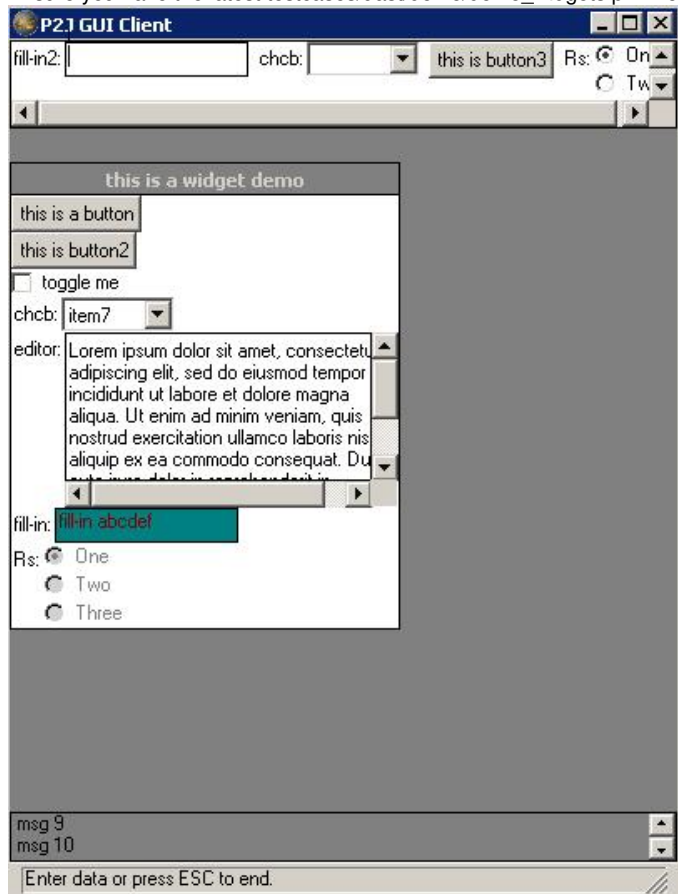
P2J GUI Client

fill-in2: chcb: this is button3 Rs: On Tw

this is a widget demo

this is a button

this is button2

toggle me

chcb: item7

editor: Lorem ipsum dolor sit amet, consectetu adipiscing elit, sed do eiusmod tempor incididunt ut labore et dolore magna aliqua. Ut enim ad minim veniam, quis nostrud exercitation ullamco laboris nis aliquip ex ea commodo consequat. Du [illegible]

fill-in: fill-in abcdef

Rs: One
Two
Three

msg 9
msg 10

Enter data or press ESC to end.